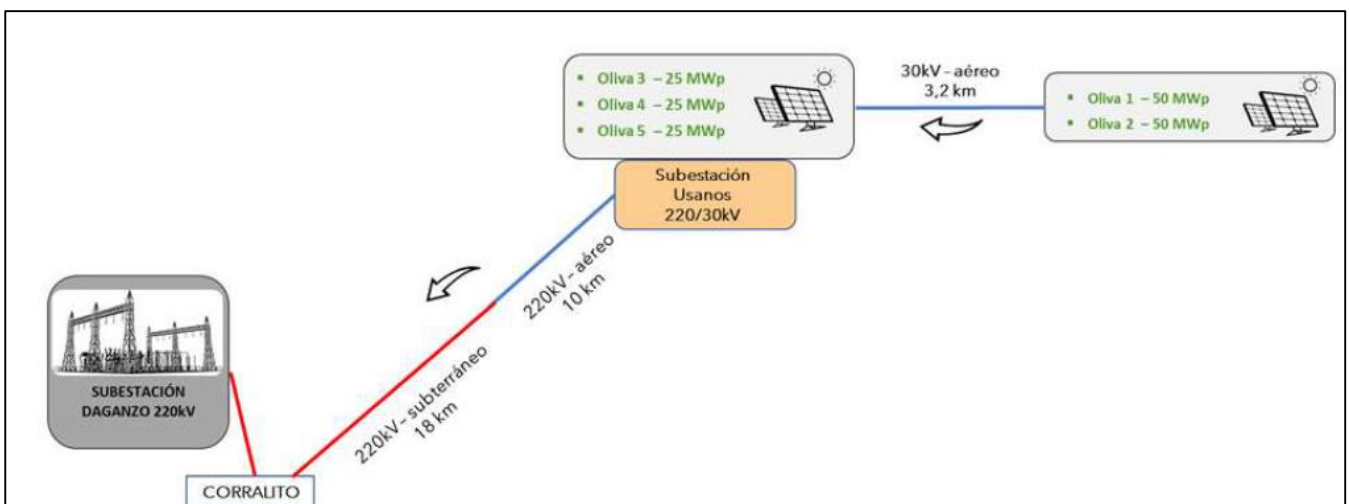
- Oliva 3 – 25 MWp
- Oliva 4 – 25 MWp
- Oliva 5 – 25 MWp

30kV - aéreo
3,2 km

- Oliva 1 – 50 MWp
- Oliva 2 – 50 MWp

Subestación Usanos 220/30kV

220kV - aéreo
10 km

220kV - subterráneo
18 km

SUBESTACIÓN DAGANZO 220kV

CORRALITO